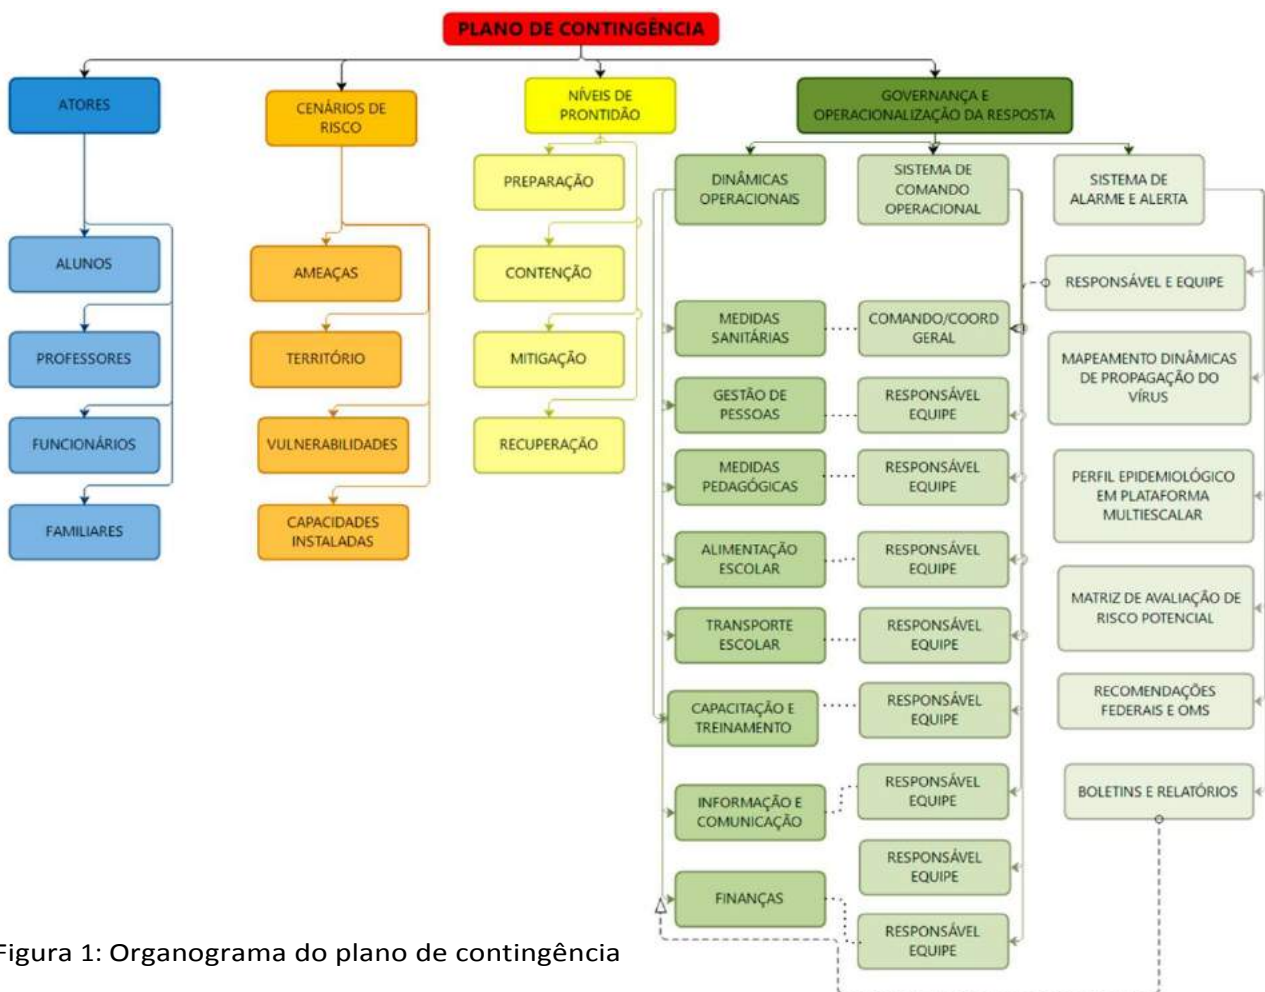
PLANO DE CONTINGÊNCIA

ATORES

ALUNOS

PROFESSORES

FUNCIONÁRIOS

FAMILIARES

CENÁRIOS DE RISCO

AMEAÇAS

TERRITÓRIO

VULNERABILIDADES

CAPACIDADES INSTALADAS

NÍVEIS DE PRONTIDÃO

PREPARAÇÃO

CONTENÇÃO

MITIGAÇÃO

RECUPERAÇÃO

GOVERNANÇA E OPERACIONALIZAÇÃO DA RESPOSTA

DINÂMICAS OPERACIONAIS

SISTEMA DE COMANDO OPERACIONAL

SISTEMA DE ALARME E ALERTA

RESPONSÁVEL E EQUIPE

MEDIDAS SANITÁRIAS

COMANDO/COORD GERAL

MAPEAMENTO DINÂMICAS DE PROPAGAÇÃO DO VÍRUS

GESTÃO DE PESSOAS

RESPONSÁVEL EQUIPE

MEDIDAS PEDAGÓGICAS

RESPONSÁVEL EQUIPE

PERFIL EPIDEMIOLÓGICO EM PLATAFORMA MULTIESCALAR

ALIMENTAÇÃO ESCOLAR

RESPONSÁVEL EQUIPE

MATRIZ DE AVALIAÇÃO DE RISCO POTENCIAL

TRANSPORTE ESCOLAR

RESPONSÁVEL EQUIPE

CAPACITAÇÃO E TREINAMENTO

RESPONSÁVEL EQUIPE

RECOMENDAÇÕES FEDERAIS E OMS

INFORMAÇÃO E COMUNICAÇÃO

RESPONSÁVEL EQUIPE

BOLETINS E RELATÓRIOS

RESPONSÁVEL EQUIPE

FINANÇAS

RESPONSÁVEL EQUIPE

Figura 1: Organograma do plano de contingência